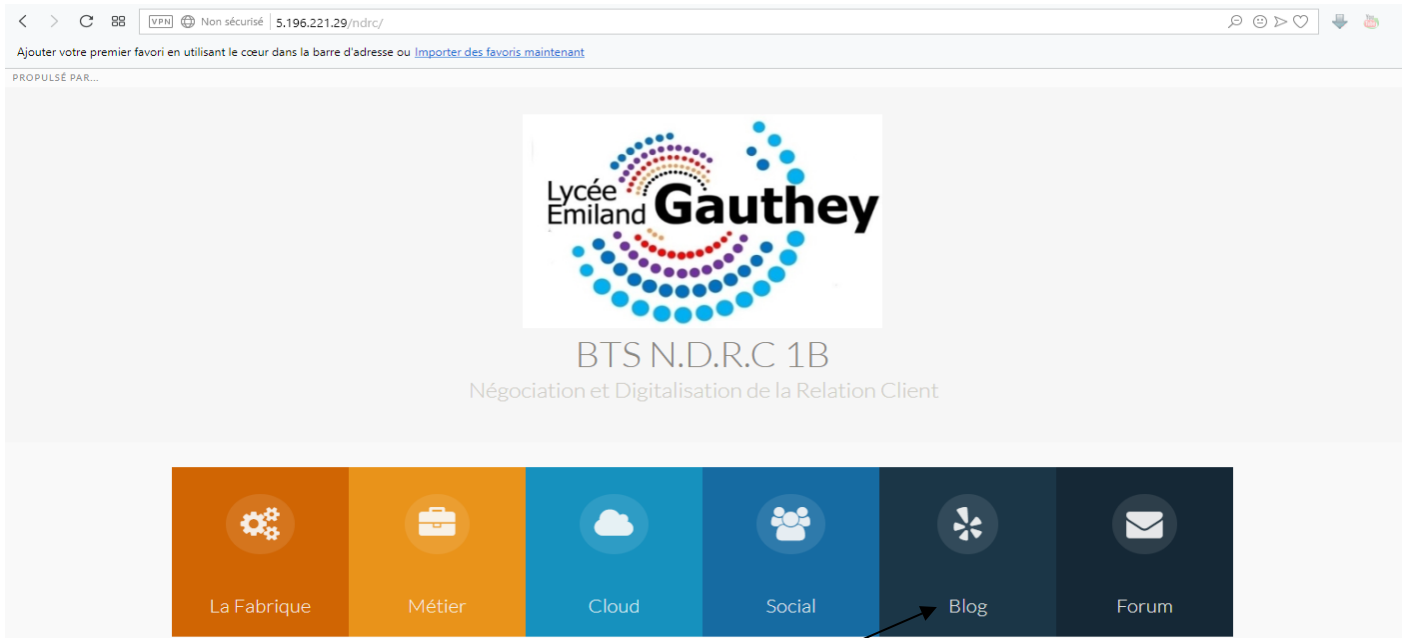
VPN Non sécurisé 5.196.221.29/ndrc/

Ajouter votre premier favori en utilisant le cœur dans la barre d'adresse ou Importer des favoris maintenant

PROPULSÉ PAR...

Lycée Emiland Gauthey

BTS N.D.R.C 1B

Négociation et Digitalisation de la Relation Client

La Fabrique

Métier

Cloud

Social

Blog

Forum